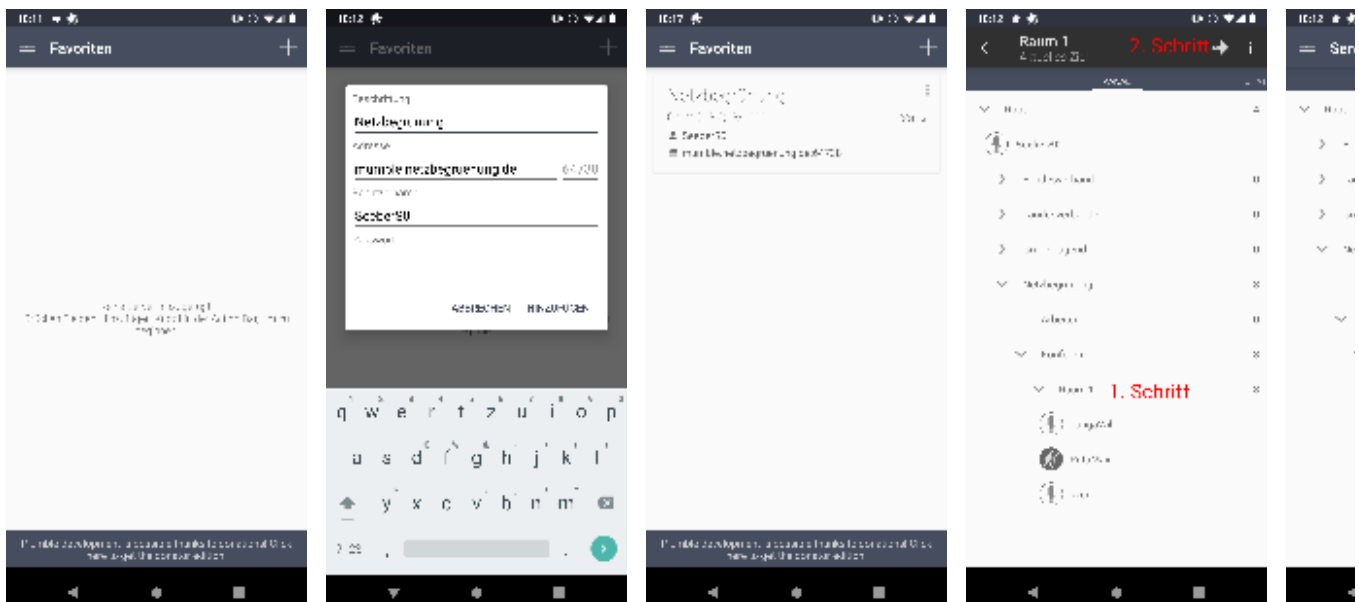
Favoriten

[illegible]

Favoriten

Beschreibung

Netzbegrünung

Adresse

mumble.netzbegruenung.de

Benutzername

Seeber90

Passwort

ABBRECHEN HINZUFÜGEN

q w e r t z u i o p

a s d f g h j k l

y x c v b n m

?123

Favoriten

Netzbegrünung

Seeber90

mumble.netzbegruenung.de:64738

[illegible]

Raum 1

2. Schritt

Netzbegrünung

1. Schritt

Raum 1

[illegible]